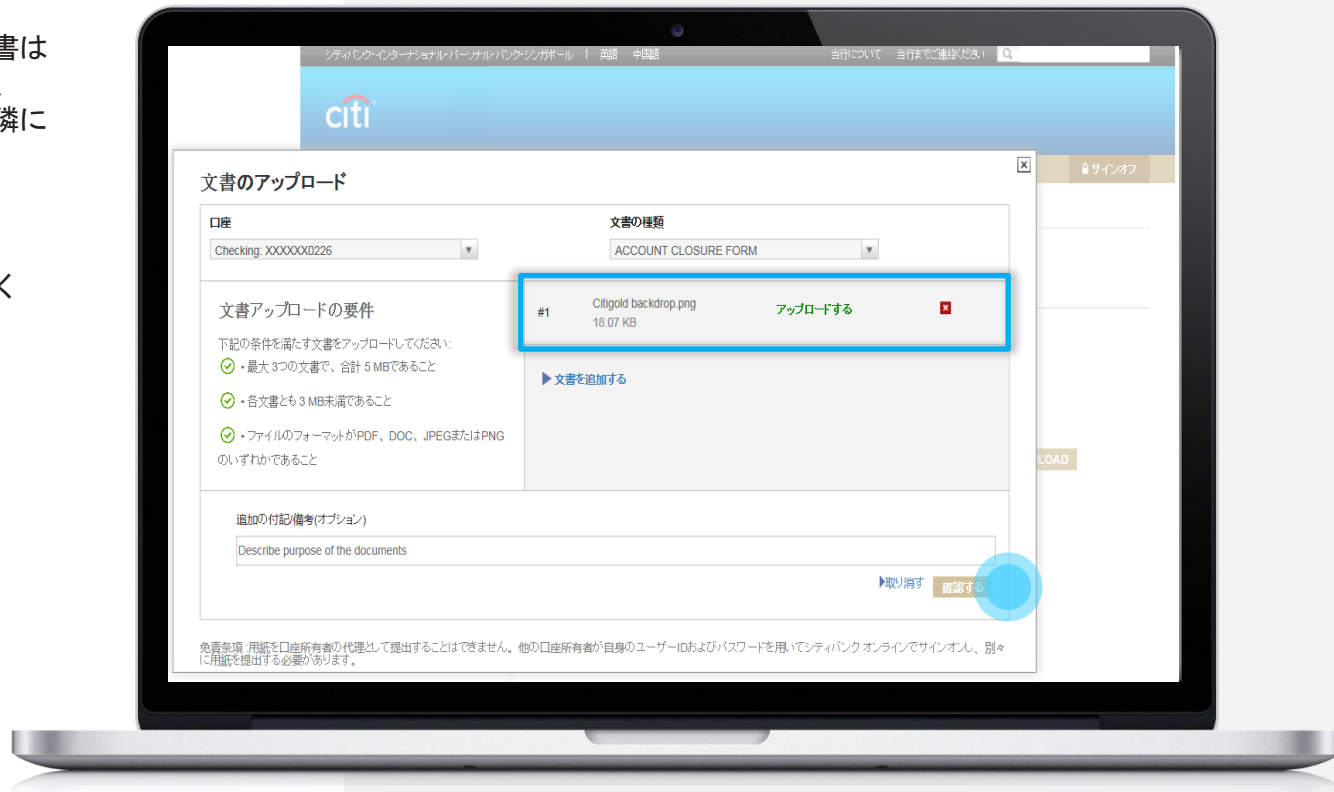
書は
隣に
く

シティバンク・インターナショナル・パーソナル・バンク・シンガポール | 英語 中国語
当行について 当行までご連絡ください

citi

サインオフ

文書のアップロード

口座
Checking: XXXXXX0226

文書の種類
ACCOUNT CLOSURE FORM

文書アップロードの要件
下記の条件を満たす文書をアップロードしてください:
• 最大 3つの文書で、合計 5 MBであること
• 各文書とも 3 MB未満であること
• ファイルのフォーマットがPDF、DOC、JPEGまたはPNGのいずれかであること

#1 Citigold backdrop.png 18.07 KB アップロードする

▶文書を追加する

LOAD

追加の付記/備考(オプション)
Describe purpose of the documents

▶取り消す 確認する

免責条項 :用紙を口座所有者の代理として提出することはできません。他の口座所有者が自身のユーザーIDおよびパスワードを用いてシティバンク オンラインでサインオンし、別々に用紙を提出する必要があります。